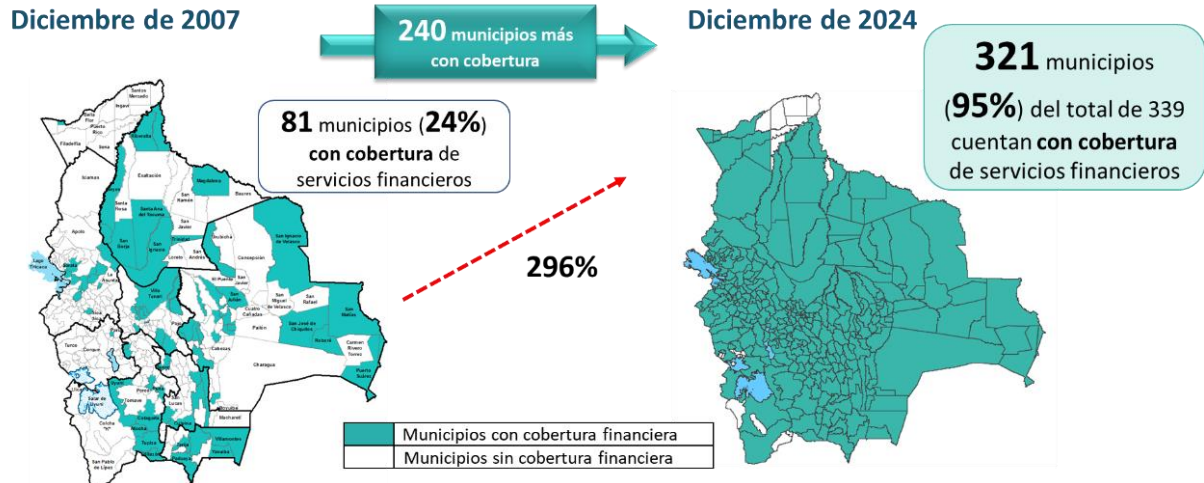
Diciembre de 2007

240 municipios más con cobertura

Diciembre de 2024

81 municipios (24%) con cobertura de servicios financieros

296%

321 municipios (95%) del total de 339 cuentan con cobertura de servicios financieros

Santos Mercado
Ingavi
Puerto Rico
Filadelfia
Sena
Riberalta
Exaltación
Magdalena
Santa Rosa
Santa Ana del Yacuma
San Ramón
San Joaquín
Baures
San Javier
San Borja
San Ignacio
Trinidad
Loreto
San Andrés
Huacaraje
San Ignacio de Velasco
Concepción
Lago Titicaca
Apolo
Villa Tunari
San Julián
San Miguel de Velasco
San Rafael
San Matías
Cuatro Cañadas
Pailón
San José de Chiquitos
Roboré
Carmen Rivero Torres
Puerto Suárez
Cabezas
Charagua
Turco
Salar de Uyuni
Colcha K
Tomave
Tupiza
Villamontes
Yacuiba
San Pablo de Lípez
Macharetí
Boyuibe
Lucas

Municipios con cobertura financiera
Municipios sin cobertura financiera